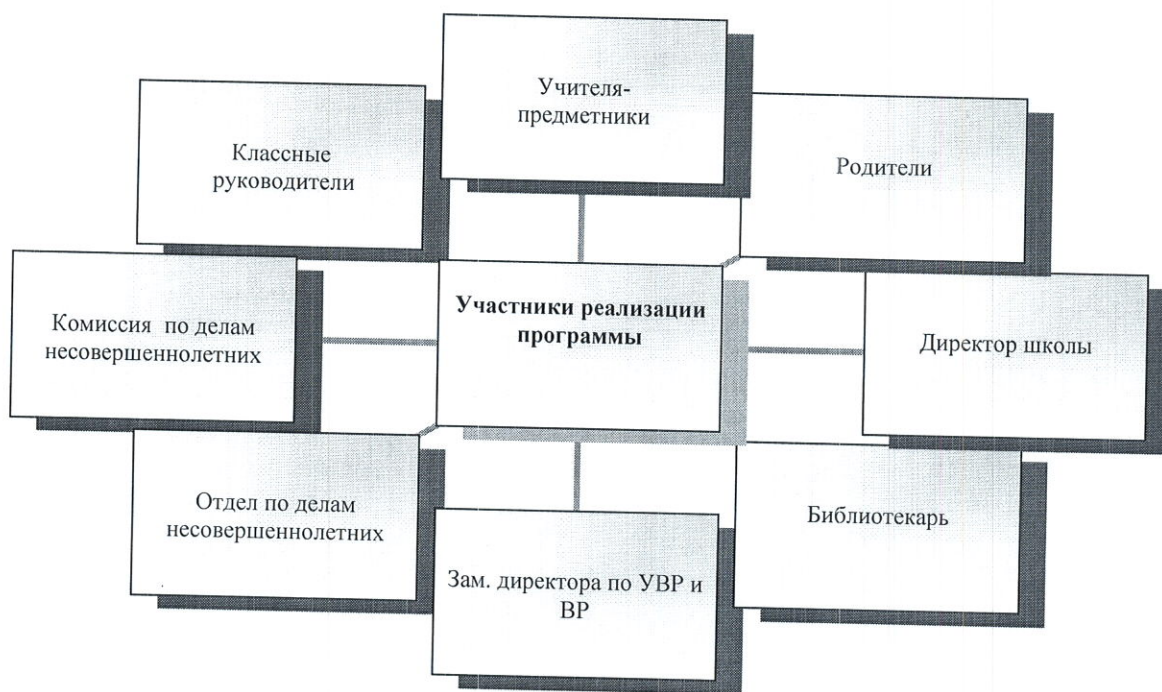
Учителя-предметники

Классные руководители

Родители

Комиссия по делам несовершеннолетних

**Участники реализации программы**

Директор школы

Отдел по делам несовершеннолетних

Библиотекарь

Зам. директора по УВР и ВР